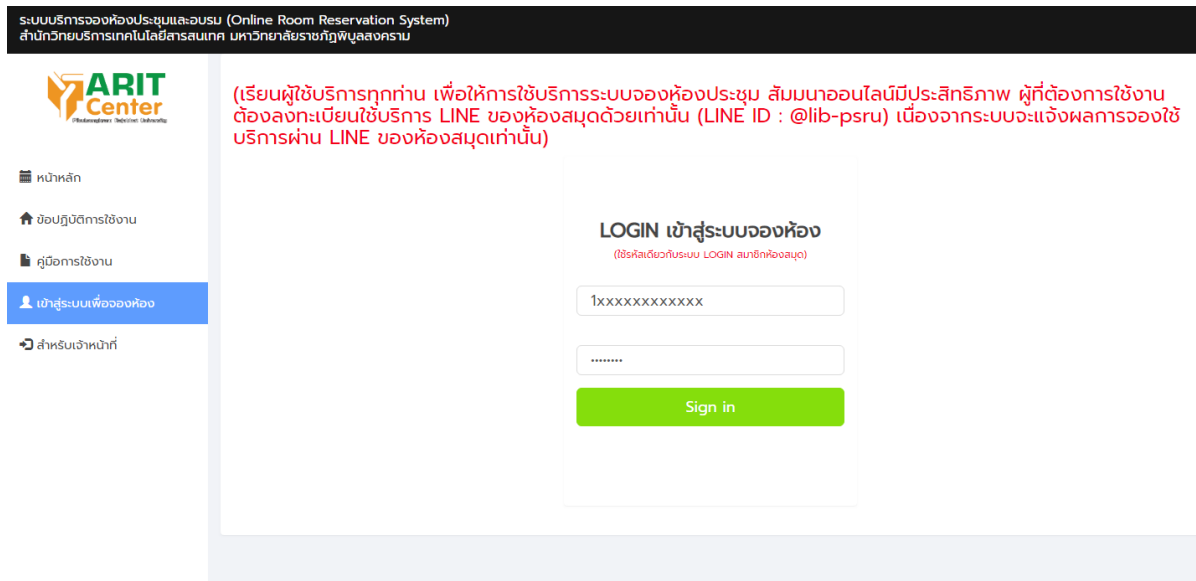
ระบบบริการจองห้องประชุมและอบรม (Online Room Reservation System)
สำนักวิทยบริการเทคโนโลยีสารสนเทศ มหาวิทยาลัยราชภัฏพิบูลสงคราม

ARIT Center
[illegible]

หน้าหลัก

ข้อปฏิบัติการใช้งาน

คู่มือการใช้งาน

เข้าสู่ระบบเพื่อจองห้อง

สำหรับเจ้าหน้าที่

(เรียนผู้ใช้บริการทุกท่าน เพื่อให้การใช้บริการระบบจองห้องประชุม สัมมนาออนไลน์มีประสิทธิภาพ ผู้ที่ต้องการใช้งานต้องลงทะเบียนใช้บริการ LINE ของห้องสมุดด้วยเท่านั้น (LINE ID : @lib-psru) เนื่องจากระบบจะแจ้งผลการจองใช้บริการผ่าน LINE ของห้องสมุดเท่านั้น)

LOGIN เข้าสู่ระบบจองห้อง
(ใช้รหัสเดียวกับระบบ LOGIN สมาชิกห้องสมุด)

1xxxxxxxxxxxx

••••••••

Sign in